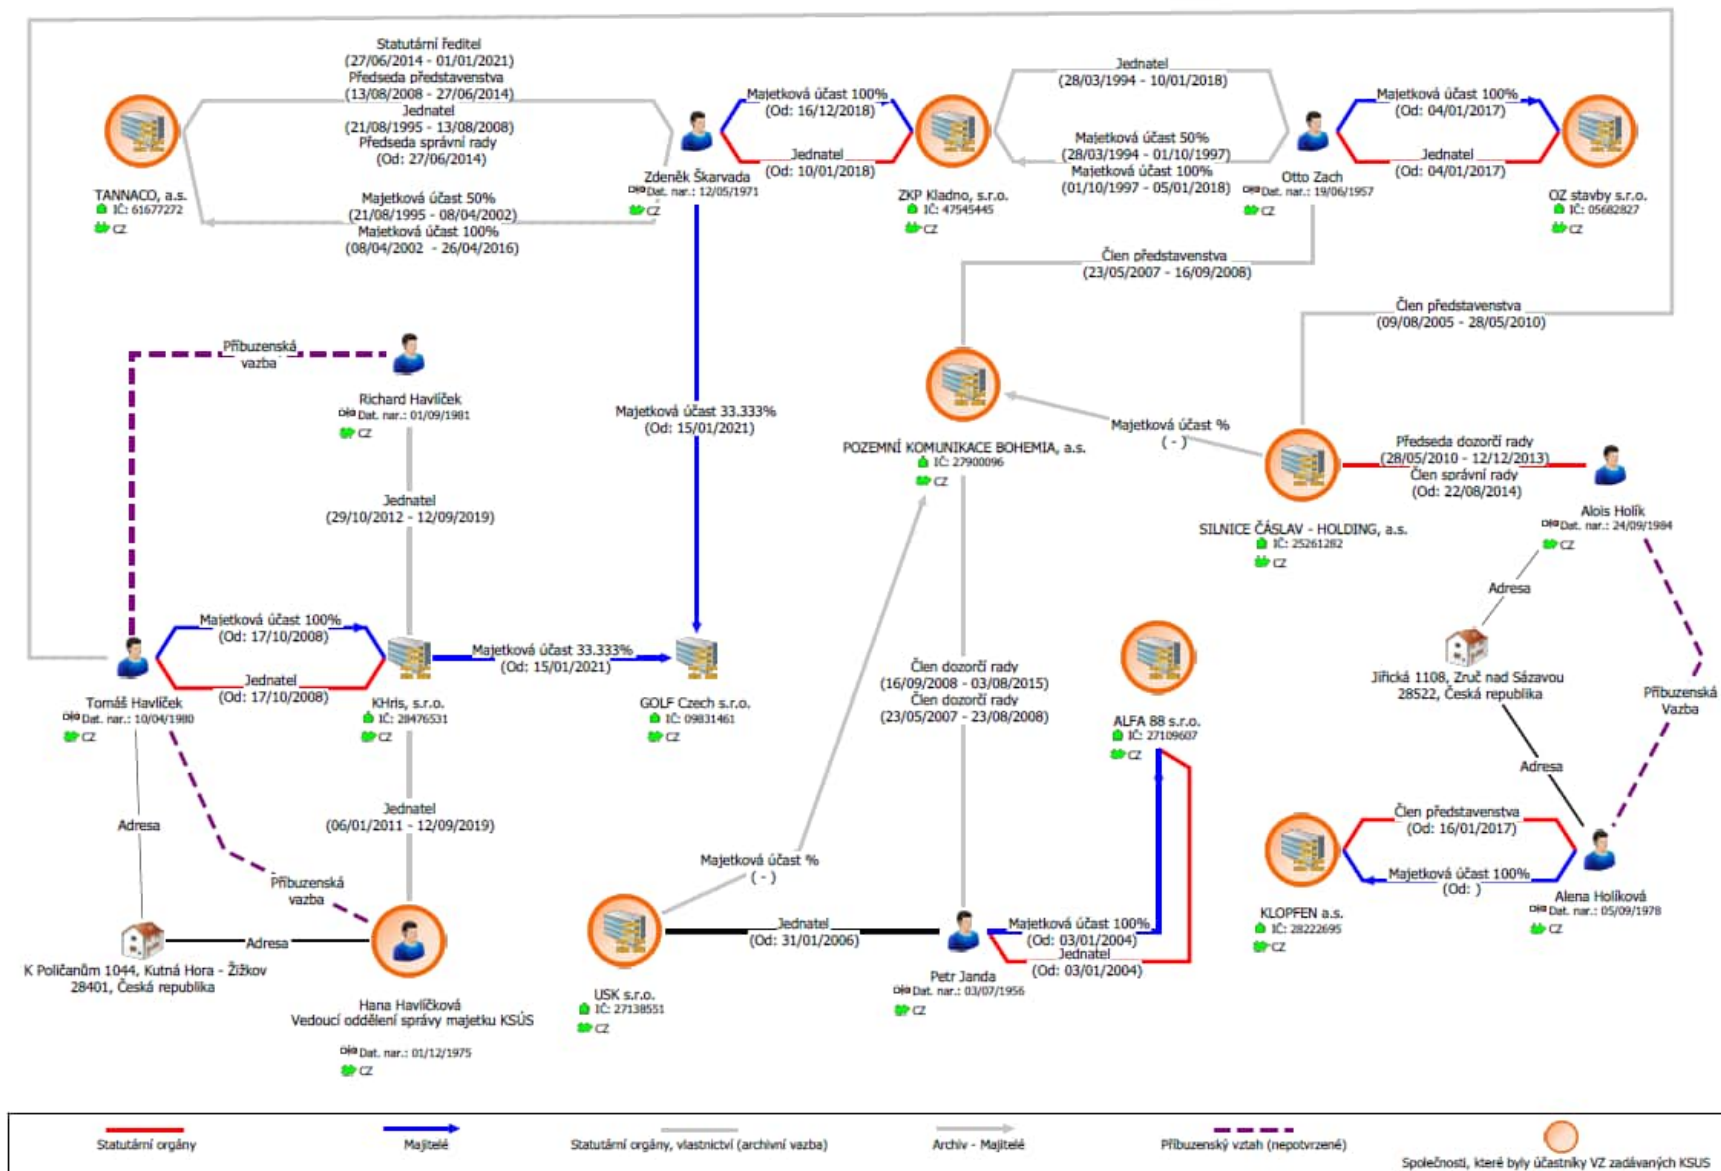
Statutární ředitel
(27/06/2014 - 01/01/2021)
Předseda představenstva
(13/08/2008 - 27/06/2014)
Jednatel
(21/08/1995 - 13/08/2008)
Předseda správní rady
(Od: 27/06/2014)

Majetková účast 50%
(21/08/1995 - 08/04/2002)
Majetková účast 100%
(08/04/2002 - 26/04/2016)

TANNACO, a.s.
IČ: 61677272
CZ

Zdeněk Škarvada
Dat. nar.: 12/05/1971
CZ

Majetková účast 100%
(Od: 16/12/2018)
Jednatel
(Od: 10/01/2018)

ZKP Kladno, s.r.o.
IČ: 47545445
CZ

Jednatel
(28/03/1994 - 10/01/2018)
Majetková účast 50%
(28/03/1994 - 01/10/1997)
Majetková účast 100%
(01/10/1997 - 05/01/2018)

Otto Zach
Dat. nar.: 19/06/1957
CZ

Majetková účast 100%
(Od: 04/01/2017)
Jednatel
(Od: 04/01/2017)

OZ stavby s.r.o.
IČ: 05682827
CZ

Člen představenstva
(23/05/2007 - 16/09/2008)

Člen představenstva
(09/08/2005 - 28/05/2010)

Příbuzenská vazba

Richard Havlíček
Dat. nar.: 01/09/1981
CZ

Majetková účast 33.333%
(Od: 15/01/2021)

POZEMNÍ KOMUNIKACE BOHEMIA, a.s.
IČ: 27900096
CZ

Majetková účast %
( - )

Předseda dozorčí rady
(28/05/2010 - 12/12/2013)
Člen správní rady
(Od: 22/08/2014)

SILNICE ČÁSLAV - HOLDING, a.s.
IČ: 25261282
CZ

Alois Holík
Dat. nar.: 24/09/1984
CZ

Jednatel
(29/10/2012 - 12/09/2019)

Adresa

Majetková účast 100%
(Od: 17/10/2008)
Jednatel
(Od: 17/10/2008)

Tomáš Havlíček
Dat. nar.: 10/04/1980
CZ

KHris, s.r.o.
IČ: 28476531
CZ

Majetková účast 33.333%
(Od: 15/01/2021)

GOLF Czech s.r.o.
IČ: 09831461
CZ

Člen dozorčí rady
(16/09/2008 - 03/08/2015)
Člen dozorčí rady
(23/05/2007 - 23/08/2008)

ALFA 88 s.r.o.
IČ: 27109607
CZ

Jiřická 1108, Zruč nad Sázavou
28522, Česká republika

Příbuzenská Vazba

Adresa

Jednatel
(06/01/2011 - 12/09/2019)

Adresa

Majetková účast %
( - )

Člen představenstva
(Od: 16/01/2017)
Majetková účast 100%
(Od: )

KLOPFEN a.s.
IČ: 28222695
CZ

Alena Holíková
Dat. nar.: 05/09/1978
CZ

Příbuzenská vazba

K Poličanům 1044, Kutná Hora - Žižkov
28401, Česká republika

Adresa

Hana Havlíčková
Vedoucí oddělení správy majetku KSÚS
Dat. nar.: 01/12/1975
CZ

Jednatel
(Od: 31/01/2006)

USK s.r.o.
IČ: 27138551
CZ

Petr Janda
Dat. nar.: 03/07/1956
CZ

Majetková účast 100%
(Od: 03/01/2004)
Jednatel
(Od: 03/01/2004)

Statutární orgány
Majitelé
Statutární orgány, vlastnictví (archivní vazba)
Archiv - Majitelé
Příbuzenský vztah (nepotvrzené)
Společnosti, které byly účastníky VZ zadávaných KSÚS